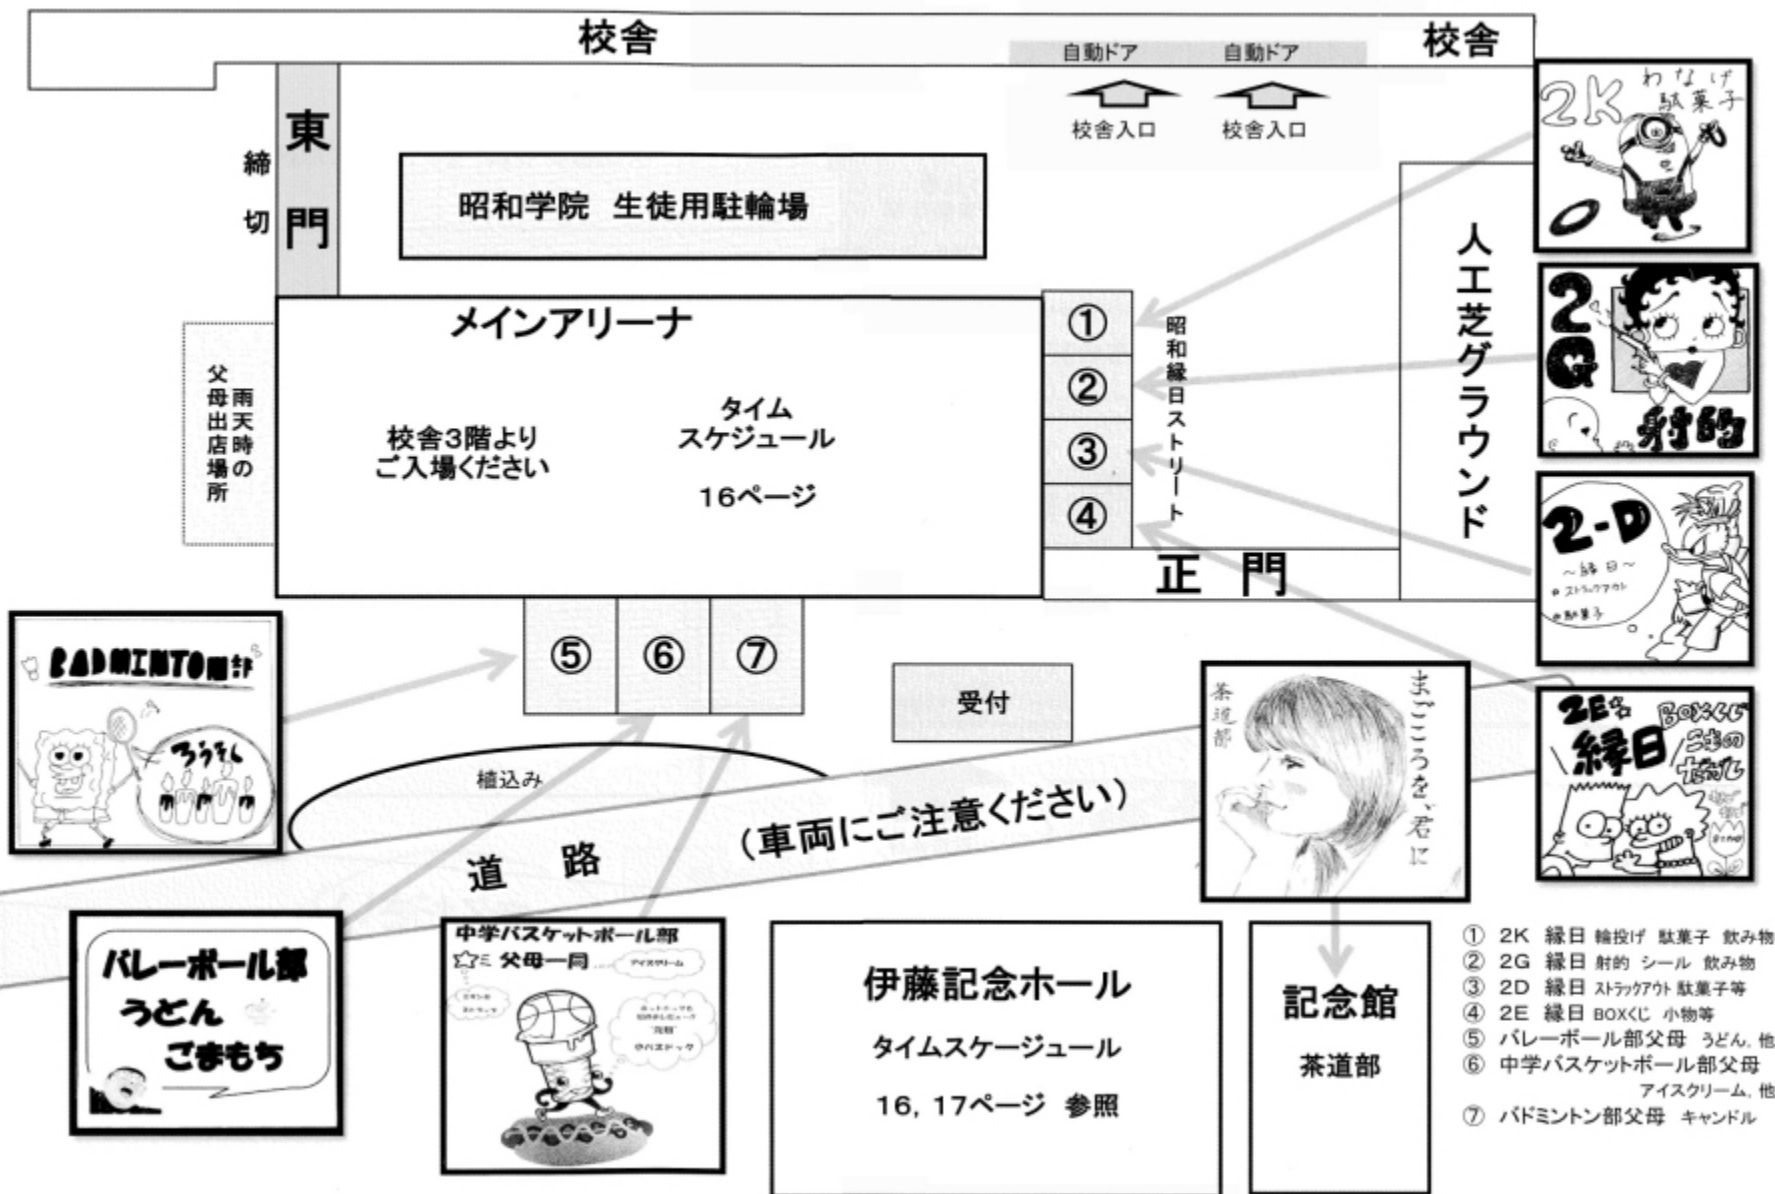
校舎

校舎

自動ドア　自動ドア

校舎入口　校舎入口

締切

東門

昭和学院　生徒用駐輪場

2K わなげ 駄菓子

メインアリーナ

①
②
③
④

昭和縁日ストリート

人工芝グラウンド

2G 射的

雨天時の父母出店場所

校舎3階より ご入場ください

タイム スケジュール

16ページ

2-D ～縁日～ ストラックアウト 駄菓子

正門

BADMINTON部

ろうそく

⑤　⑥　⑦

受付

茶道部

まごころを、君に

2E組 縁日 BOXくじ こまの けいれん

植込み

(車両にご注意ください)

道路

バレーボール部 うどん こまもち

中学バスケットボール部 父母一同 アイスクリーム

伊藤記念ホール

タイムスケージュール

16, 17ページ 参照

記念館

茶道部

① 2K 縁日 輪投げ 駄菓子 飲み物
② 2G 縁日 射的 シール 飲み物
③ 2D 縁日 ストラックアウト 駄菓子等
④ 2E 縁日 BOXくじ 小物等
⑤ バレーボール部父母 うどん、他
⑥ 中学バスケットボール部父母 アイスクリーム、他
⑦ バドミントン部父母 キャンドル